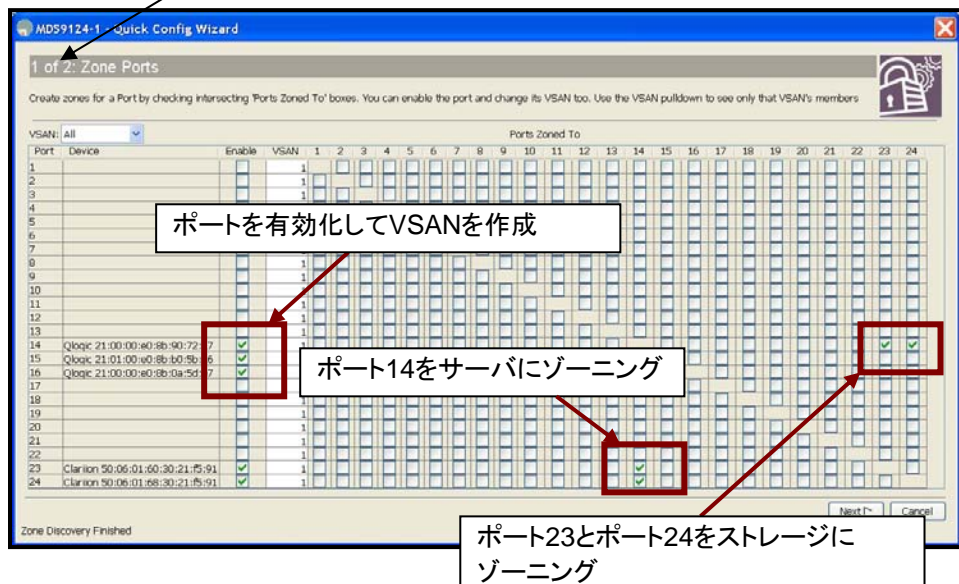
MDS9124-1 - Quick Config Wizard

1 of 2: Zone Ports

Create zones for a Port by checking intersecting 'Ports Zoned To' boxes. You can enable the port and change its VSAN too. Use the VSAN pulldown to see only that VSAN's members

VSAN: All

Ports Zoned To

Port Device Enable VSAN 1 2 3 4 5 6 7 8 9 10 11 12 13 14 15 16 17 18 19 20 21 22 23 24

1 1
2 1
3 1
4 1
5 1
6 1
7 1
8 1
9 1
10 1
11 1
12 1
13 1
14 Qlogic 21:00:00:e0:8b:90:72:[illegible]7 1
15 Qlogic 21:01:00:e0:8b:b0:9b:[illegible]6 1
16 Qlogic 21:00:00:e0:8b:0a:5d:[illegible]7 1
17 1
18 1
19 1
20 1
21 1
22 1
23 Clariion 50:06:01:60:30:21:f5:91 1
24 Clariion 50:06:01:68:30:21:f5:91 1

ポートを有効化してVSANを作成

ポート14をサーバにゾーニング

ポート23とポート24をストレージにゾーニング

Next Cancel

Zone Discovery Finished